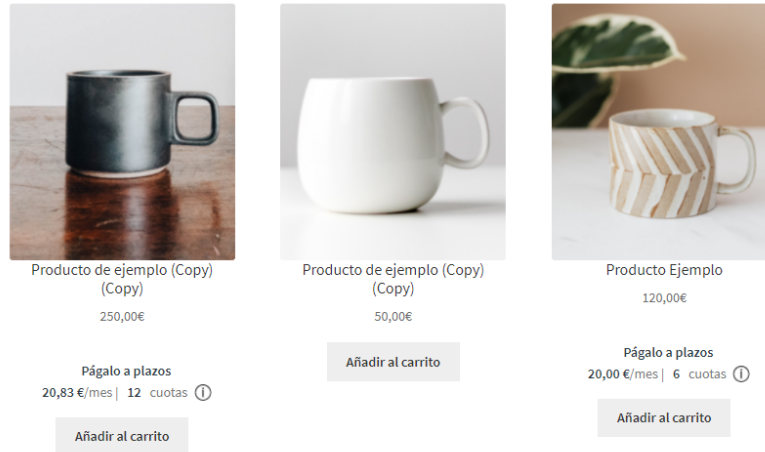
Producto de ejemplo (Copy) (Copy)

250,00€

Págalo a plazos

20,83 €/mes | 12 cuotas ⓘ

Añadir al carrito

Producto de ejemplo (Copy) (Copy)

50,00€

Añadir al carrito

Producto Ejemplo

120,00€

Págalo a plazos

20,00 €/mes | 6 cuotas ⓘ

Añadir al carrito